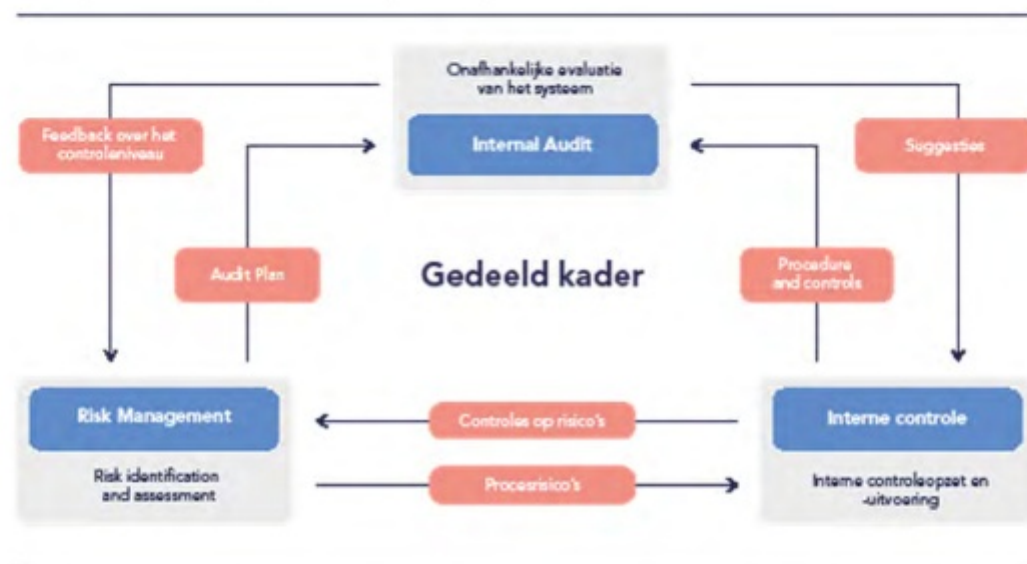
Onafhankelijke evaluatie van het systeem

Internal Audit

Feedback over het controleniveau

Suggesties

Audit Plan

Gedeeld kader

Procedure and controls

Risk Management

Risk identification and assessment

Controles op risico's

Procesrisico's

Interne controle

Interne controleopzet en -uitvoering